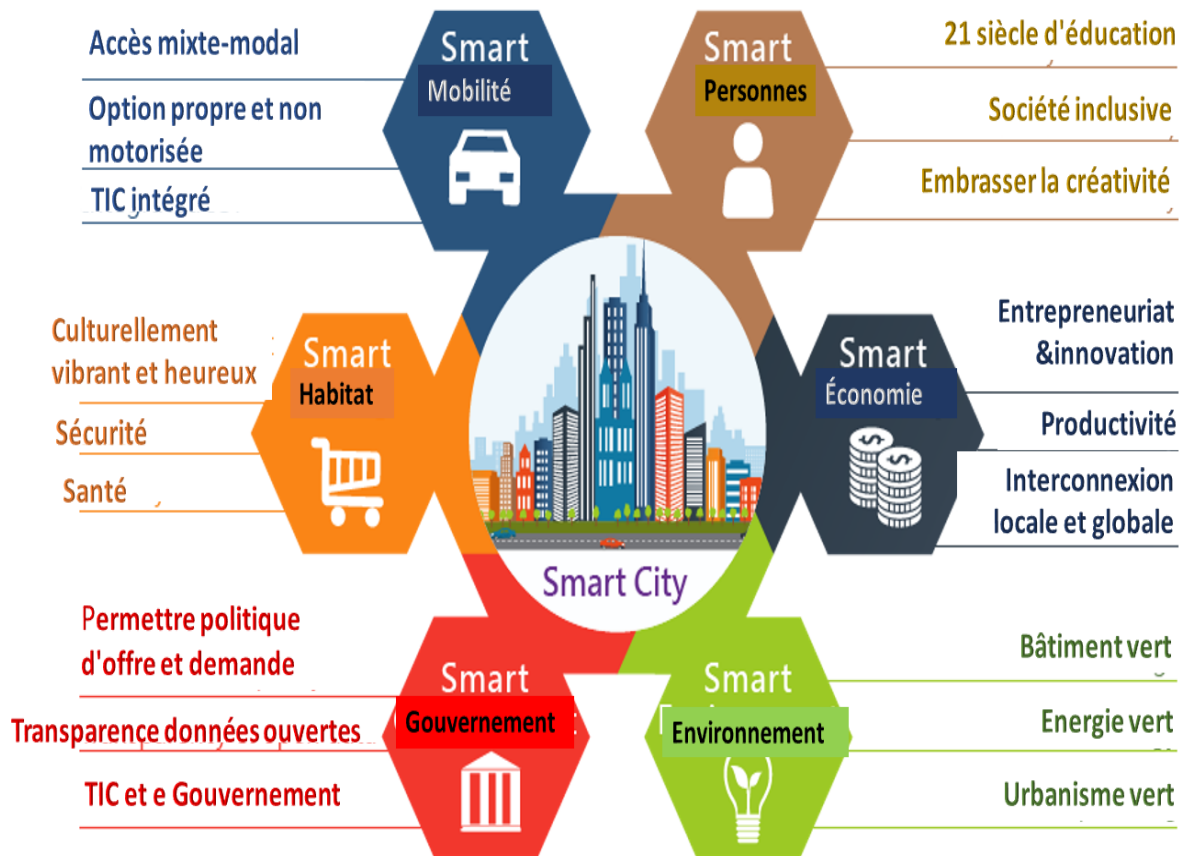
Accès mixte-modal

Option propre et non motorisée

TIC intégré

Smart
Mobilité

Smart
Personnes

21 siècle d'éducation

Société inclusive

Embrasser la créativité

Culturellement vibrant et heureux

Sécurité

Santé

Smart
Habitat

Smart
Économie

Entrepreneuriat &innovation

Productivité

Interconnexion locale et globale

Smart City

Permettre politique d'offre et demande

Transparence données ouvertes

TIC et e Gouvernement

Smart
Gouvernement

Smart
Environnement

Bâtiment vert

Energie vert

Urbanisme vert